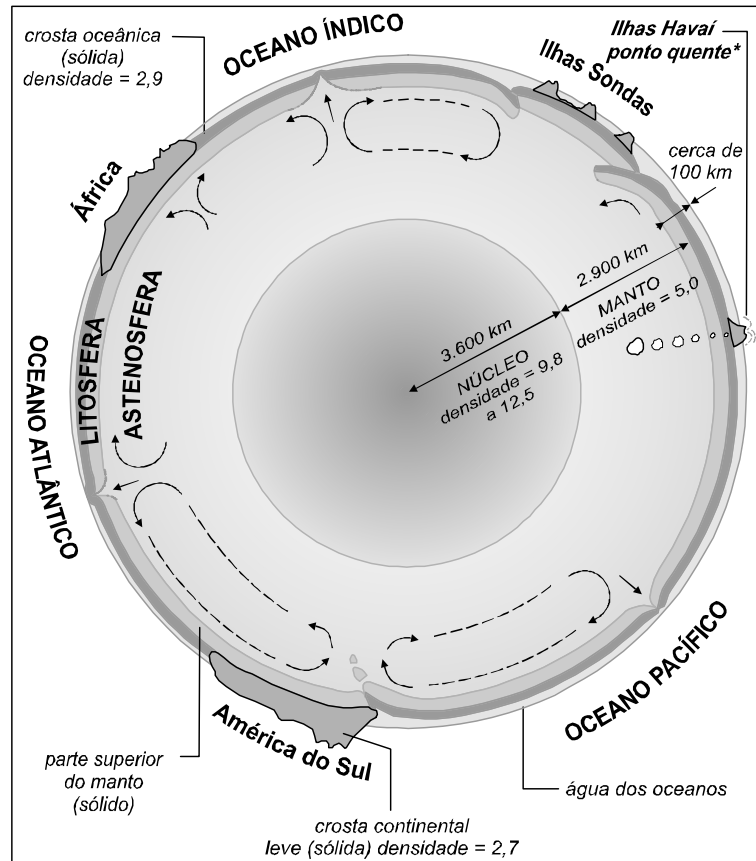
crosta oceânica (sólida) densidade = 2,9

OCEANO ÍNDICO

Ilhas Havaí ponto quente*

Ilhas Sondas

cerca de 100 km

África

ASTENOSFERA

LITOSFERA

2.900 km

MANTO densidade = 5,0

3.600 km

NÚCLEO densidade = 9,8 a 12,5

OCEANO ATLÂNTICO

OCEANO PACÍFICO

América do Sul

parte superior do manto (sólido)

água dos oceanos

crosta continental leve (sólida) densidade = 2,7